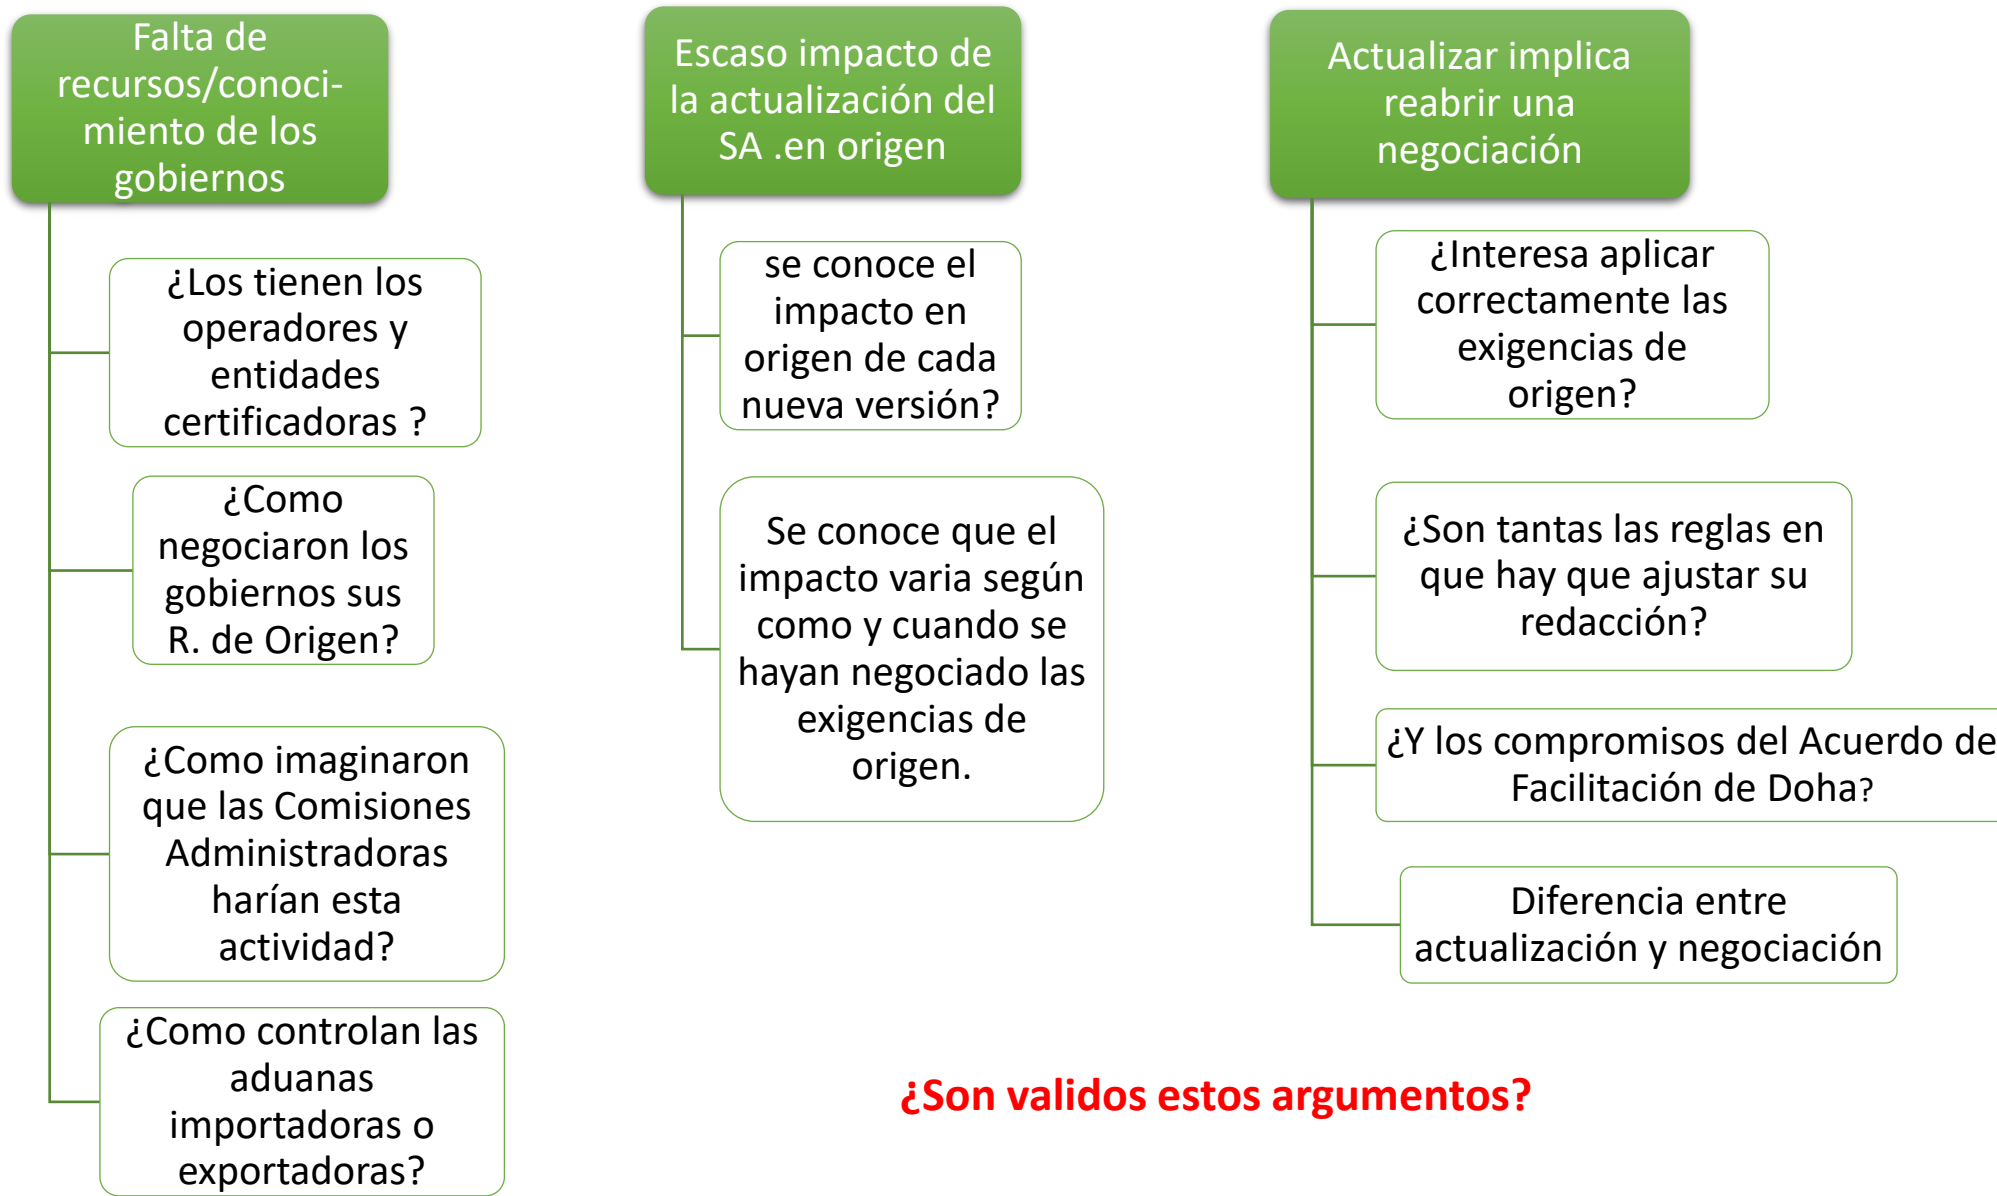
Falta de recursos/conocimiento de los gobiernos

¿Los tienen los operadores y entidades certificadoras ?

¿Como negociaron los gobiernos sus R. de Origen?

¿Como imaginaron que las Comisiones Administradoras harían esta actividad?

¿Como controlan las aduanas importadoras o exportadoras?

Escaso impacto de la actualización del SA .en origen

se conoce el impacto en origen de cada nueva versión?

Se conoce que el impacto varia según como y cuando se hayan negociado las exigencias de origen.

Actualizar implica reabrir una negociación

¿Interesa aplicar correctamente las exigencias de origen?

¿Son tantas las reglas en que hay que ajustar su redacción?

¿Y los compromisos del Acuerdo de Facilitación de Doha?

Diferencia entre actualización y negociación

¿Son validos estos argumentos?